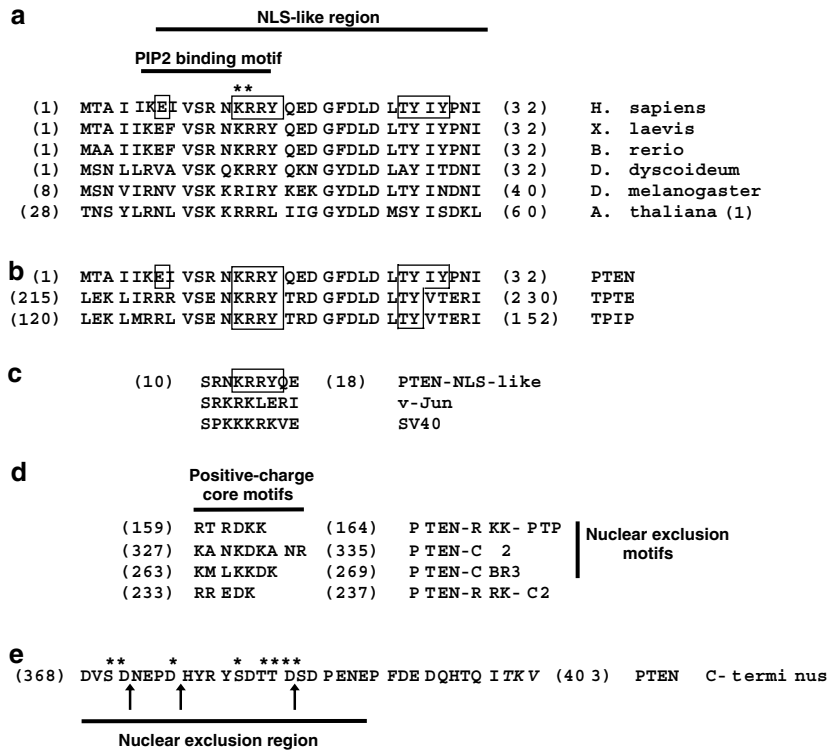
a

NLS-like region

PIP2 binding motif

**

(1) MTA IIKEI VSR NKRRY QED GFDLD LTY IYPNI (32) H. sapiens
(1) MTA IIKEF VSR NKRRY QED GFDLD LTY IYPNI (32) X. laevis
(1) MAA IIKEF VSR NKRRY QED GFDLD LTY IYPNI (32) B. rerio
(1) MSN LLRVA VSK QKRRY QKN GYDLD LAY ITDNI (32) D. dyscoideum
(8) MSN VIRNV VSK KRIRY KEK GYDLD LTY INDNI (40) D. melanogaster
(28) TNS YLRNL VSK KRRRL IIG GYDLD MSY ISDKL (60) A. thaliana (1)

b
(1) MTA IIKEI VSR NKRRY QED GFDLD LTY IYPNI (32) PTEN
(215) LEK LIRRR VSE NKRRY TRD GFDLD LTY VTERI (230) TPTE
(120) LEK LMRRL VSE NKRRY TRD GFDLD LTY VTERI (152) TPIP

c
(10) SRNKRRYQE (18) PTEN-NLS-like
SRKRKLERI v-Jun
SPKKKRKVE SV40

d

Positive-charge core motifs

(159) RT RDKK (164) PTEN-RKK-PTP
(327) KA NKDKA NR (335) PTEN-C2
(263) KM LKKDK (269) PTEN-CBR3
(233) RR EDK (237) PTEN-RRK-C2

Nuclear exclusion motifs

e
** * * ****
(368) DVS DNEPD HYR YSDTT DSD PENEP FDE DQHTQ ITKV (403) PTEN C-terminus

Nuclear exclusion region